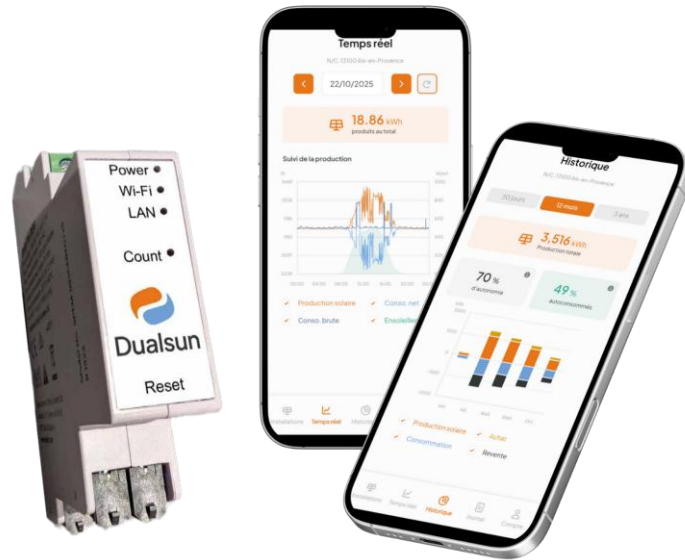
Power
Wi-Fi
LAN
Count
Dualsun
Reset

Temps réel
N/C 13100 Aix-en-Provence
22/10/2025
18.86 kWh
produits au total
Suivi de la production
Production solaire
Conso. net
Conso. brute
Envoi/elle
Installations
Temps réel
Historique

Historique
N/C 13100 Aix-en-Provence
30 jours
12 mois
3 ans
3,516 kWh
Production totale
70 %
d'autonomie
49 %
Autoconsommé
Production solaire
Achat
Consommation
Revente
Installations
Temps réel
Historique
Journal
Compte